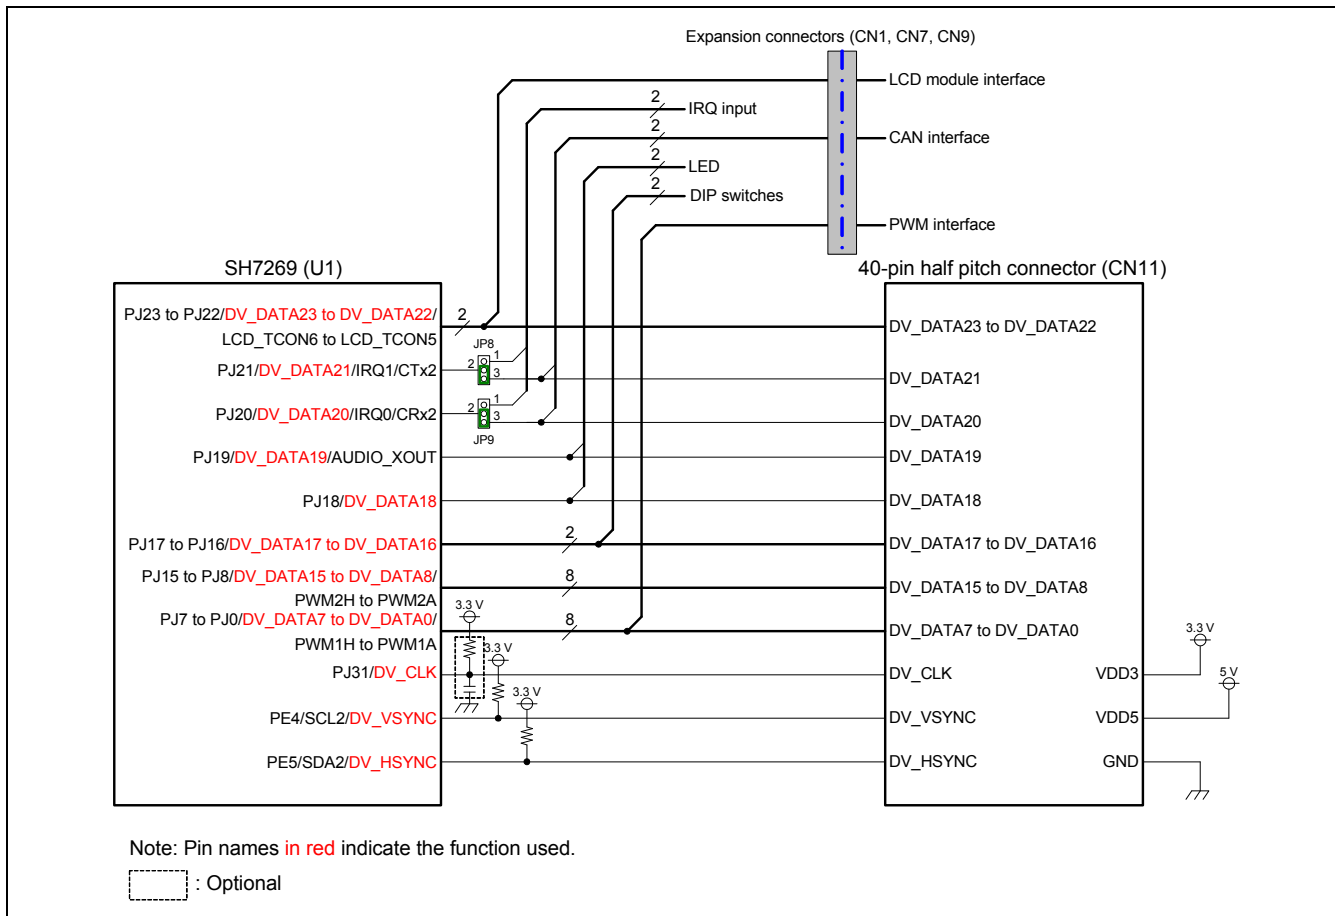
Expansion connectors (CN1, CN7, CN9)

LCD module interface

2
IRQ input

2
CAN interface

2
LED

2
DIP switches

PWM interface

SH7269 (U1)

40-pin half pitch connector (CN11)

PJ23 to PJ22/DV_DATA23 to DV_DATA22/
LCD_TCON6 to LCD_TCON5

2

JP8
1
2
3

PJ21/DV_DATA21/IRQ1/CTx2

PJ20/DV_DATA20/IRQ0/CRx2

1
2
3
JP9

PJ19/DV_DATA19/AUDIO_XOUT

PJ18/DV_DATA18

PJ17 to PJ16/DV_DATA17 to DV_DATA16

2

PJ15 to PJ8/DV_DATA15 to DV_DATA8/
PWM2H to PWM2A

8

PJ7 to PJ0/DV_DATA7 to DV_DATA0/
PWM1H to PWM1A

3.3 V

8

3.3 V

PJ31/DV_CLK

3.3 V

PE4/SCL2/DV_VSYNC

PE5/SDA2/DV_HSYNC

DV_DATA23 to DV_DATA22

DV_DATA21

DV_DATA20

DV_DATA19

DV_DATA18

DV_DATA17 to DV_DATA16

DV_DATA15 to DV_DATA8

DV_DATA7 to DV_DATA0

DV_CLK

DV_VSYNC

DV_HSYNC

3.3 V

VDD3

5 V

VDD5

GND

Note: Pin names in red indicate the function used.

: Optional